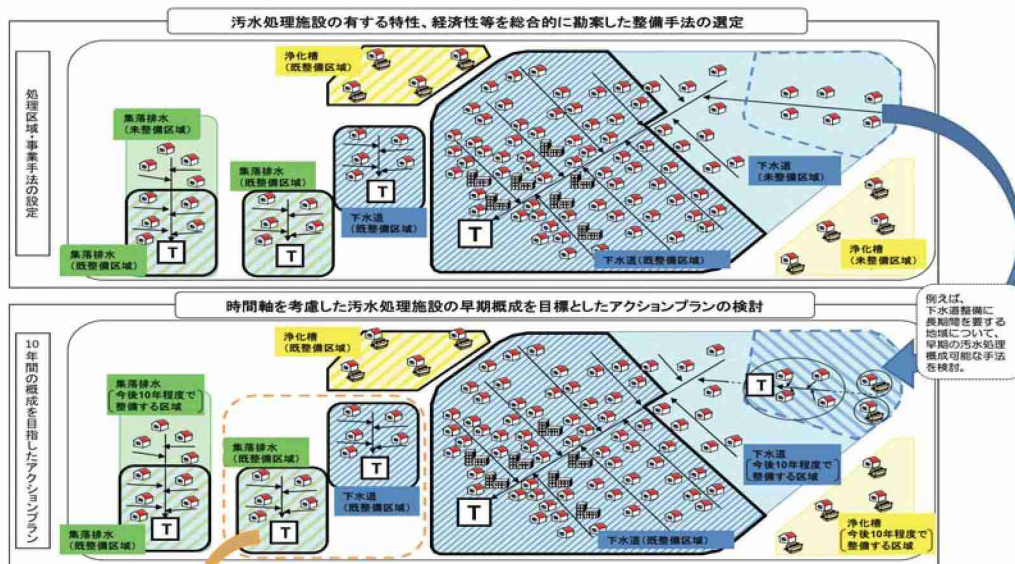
汚水処理施設の有する特性、経済性等を総合的に勘案した整備手法の選定

処理区域・事業手法の設定

浄化槽
（既整備区域）

集落排水
（未整備区域）

集落排水
（既整備区域）

T

集落排水
（既整備区域）

T

T

下水道
（既整備区域）

T

下水道
（未整備区域）

下水道（既整備区域）

浄化槽
（未整備区域）

例えば、下水道整備に長期間を要する地域について、早期の汚水処理概成可能な手法を検討。

時間軸を考慮した汚水処理施設の早期概成を目標としたアクションプラン の検討

10年間の概成を目指したアクションプラン

浄化槽
（既整備区域）

集落排水
今後10年程度で
整備する区域

集落排水
（既整備区域）

T

集落排水
（既整備区域）

T

T

下水道
（既整備区域）

T

T

下水道
今後10年程度で
整備する区域

下水道（既整備区域）

浄化槽
今後10年程度で
整備する区域